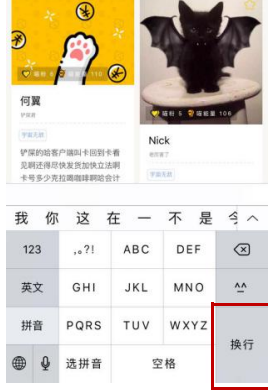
何翼

铲屎的

宇航无敌

铲屎的哈客户端卡回到卡看见啊还得尽快发货加快立法啊卡号多少克拉嘻嘻嘻啊哈合计

Nick

宇航无敌

我 你 这 在 一 不 是 今

123
,。?!
ABC
DEF
英文
GHI
JKL
MNO
^^
拼音
PQRS
TUV
WXYZ
换行
选拼音
空格